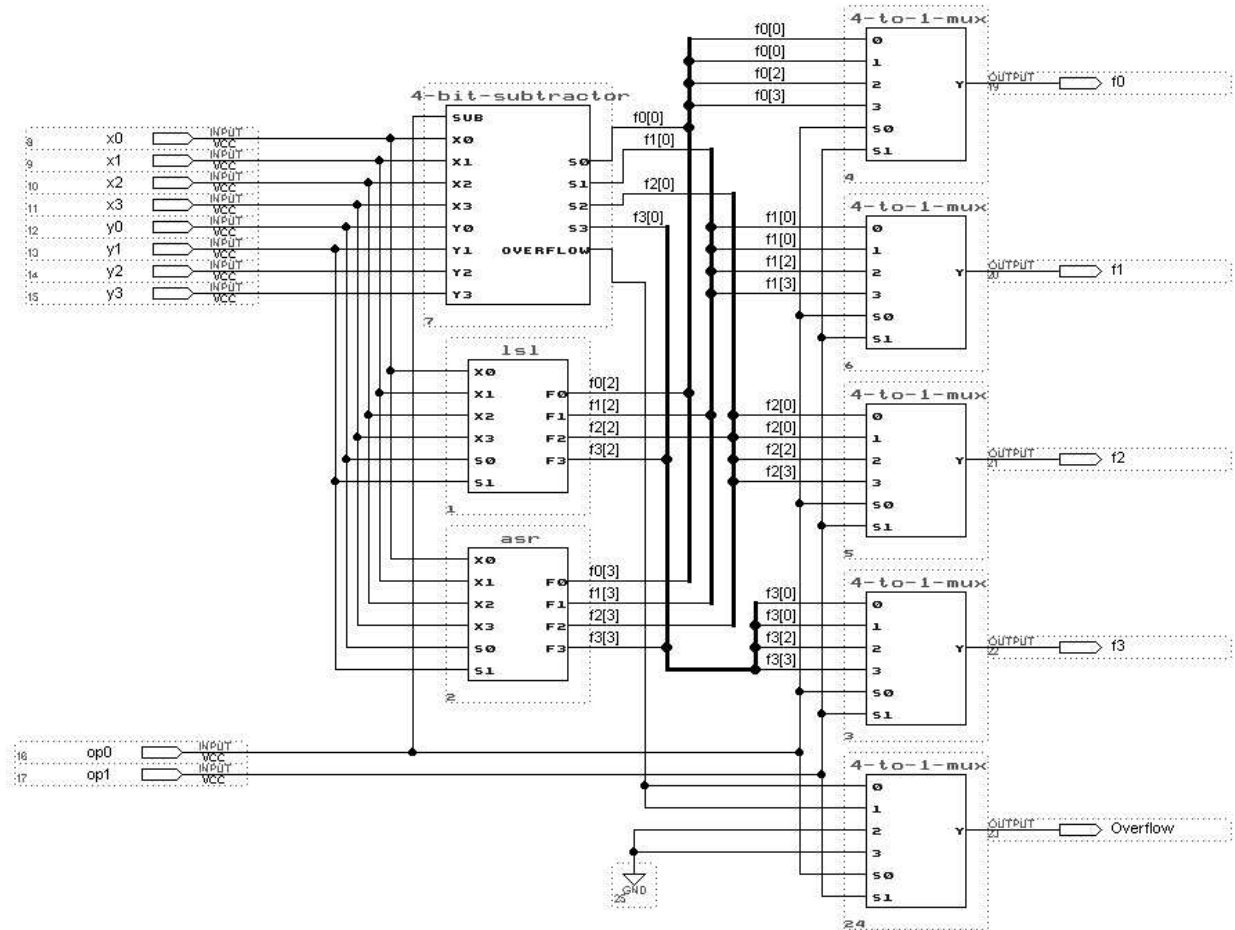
8 x0 INPUT VCC
9 x1 INPUT VCC
10 x2 INPUT VCC
11 x3 INPUT VCC
12 y0 INPUT VCC
13 y1 INPUT VCC
14 y2 INPUT VCC
15 y3 INPUT VCC

4-bit-subtractor
SUB
X0
X1
X2
X3
Y0
Y1
Y2
Y3
S0
S1
S2
S3
OVERFLOW
7

lsl
X0
X1
X2
X3
S0
S1
F0
F1
F2
F3
1

asr
X0
X1
X2
X3
S0
S1
F0
F1
F2
F3
2

16 op0 INPUT VCC
17 op1 INPUT VCC

GND
25

f0[0]
f1[0]
f2[0]
f3[0]
f0[2]
f1[2]
f2[2]
f3[2]
f0[3]
f1[3]
f2[3]
f3[3]

4-to-1-mux
f0[0] 0
f0[0] 1
f0[2] 2
f0[3] 3
S0
S1
Y
OUTPUT 19 f0
4

4-to-1-mux
f1[0] 0
f1[0] 1
f1[2] 2
f1[3] 3
S0
S1
Y
OUTPUT 20 f1
6

4-to-1-mux
f2[0] 0
f2[0] 1
f2[2] 2
f2[3] 3
S0
S1
Y
OUTPUT 21 f2
5

4-to-1-mux
f3[0] 0
f3[0] 1
f3[2] 2
f3[3] 3
S0
S1
Y
OUTPUT 22 f3
3

4-to-1-mux
0
1
2
3
S0
S1
Y
OUTPUT 23 Overflow
24